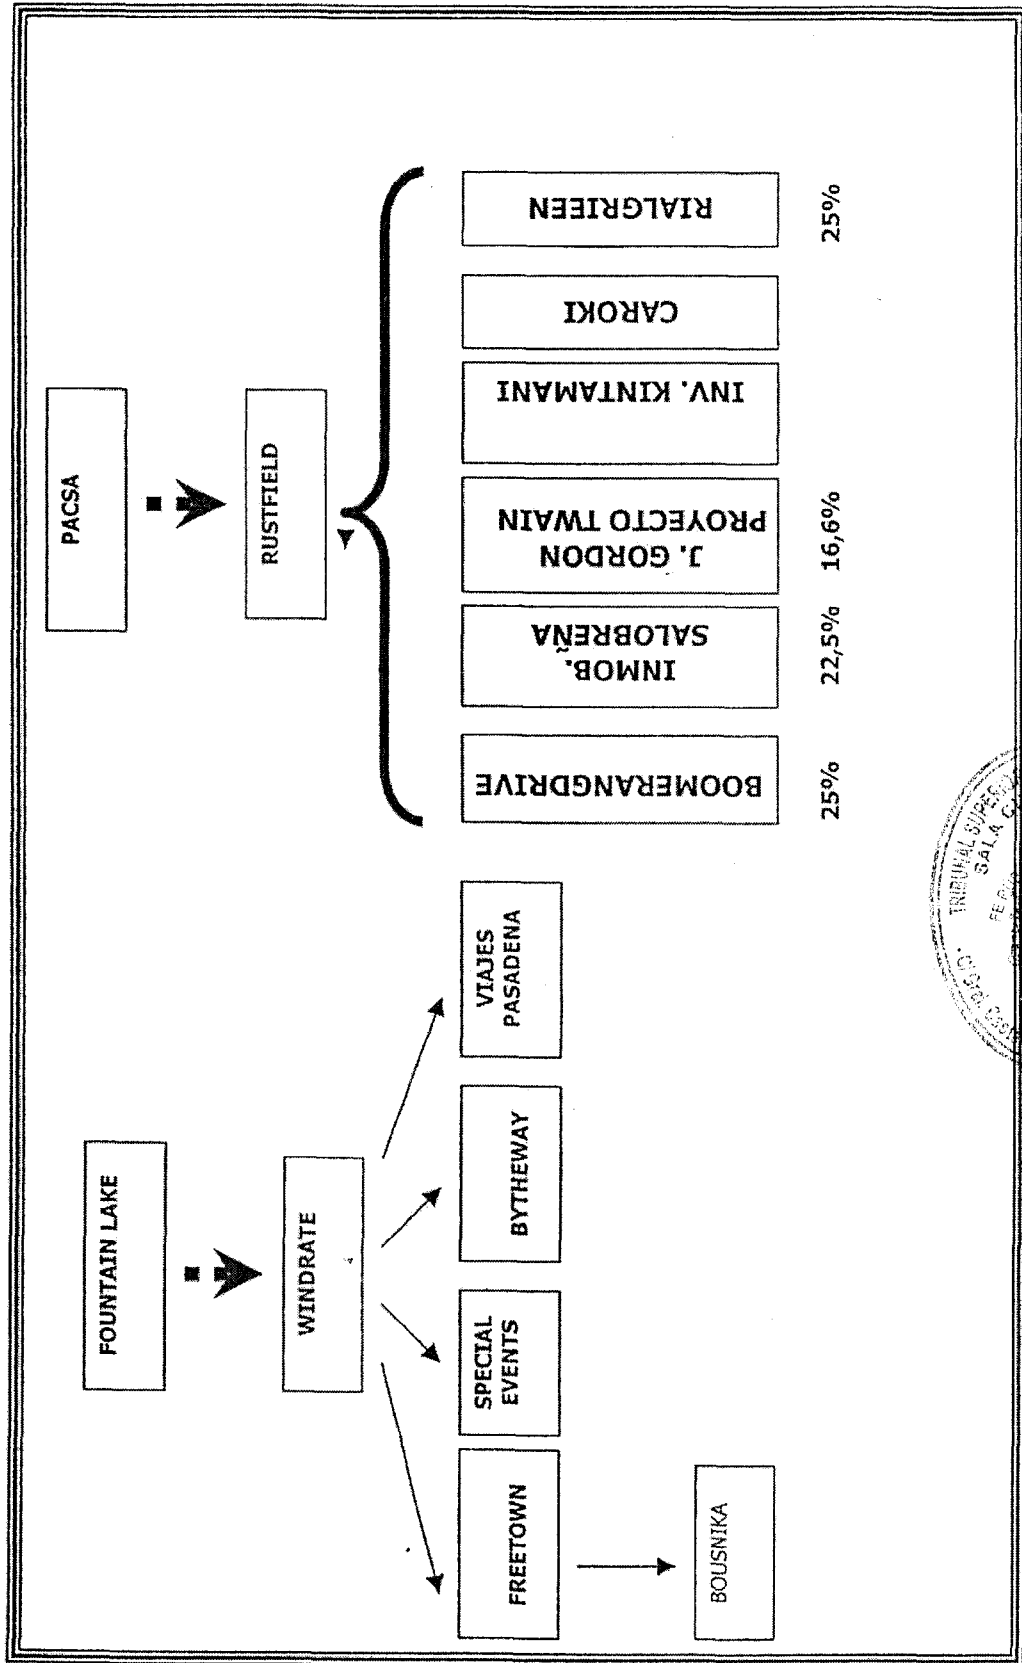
PACSA

RUSTFIELD

BOOMERANGDRIVE
25%

INMOB. SALOBREÑA
22,5%

J. GORDON PROYECTO TWAIN
16,6%

INV. KINTAMANI

CAROKI

RIALGRIEEN
25%

FOUNTAIN LAKE

WINDRATE

FREETOWN

SPECIAL EVENTS

BYTHEWAY

VIAJES PASADENA

BOUSNIKA

TRIBUNAL SUPREMO SALA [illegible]